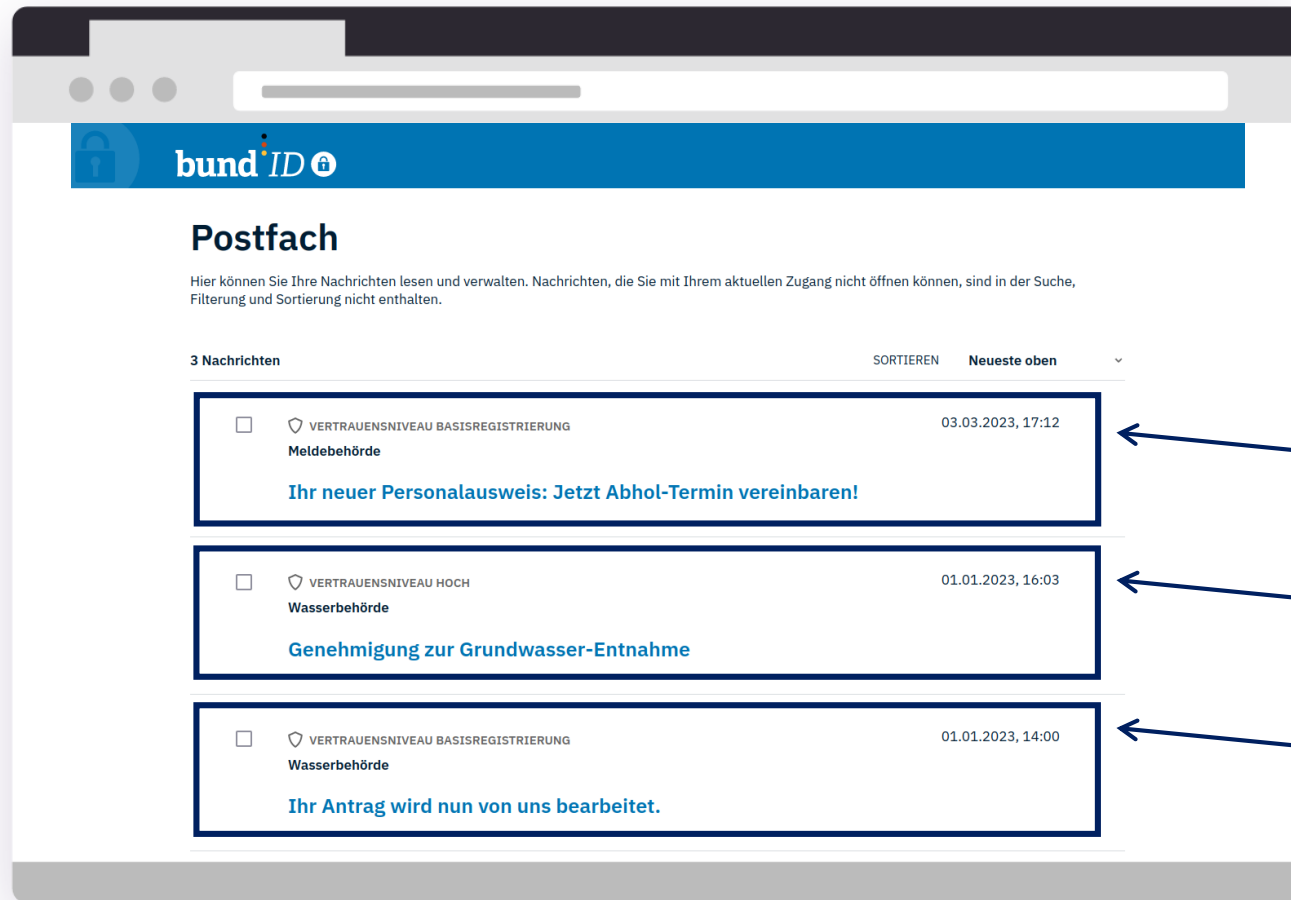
bund ID

Postfach

Hier können Sie Ihre Nachrichten lesen und verwalten. Nachrichten, die Sie mit Ihrem aktuellen Zugang nicht öffnen können, sind in der Suche, Filterung und Sortierung nicht enthalten.

3 Nachrichten

SORTIEREN Neueste oben

VERTRAUENSNIVEAU BASISREGISTRIERUNG
03.03.2023, 17:12
Meldebehörde
Ihr neuer Personalausweis: Jetzt Abhol-Termin vereinbaren!

VERTRAUENSNIVEAU HOCH
01.01.2023, 16:03
Wasserbehörde
Genehmigung zur Grundwasser-Entnahme

VERTRAUENSNIVEAU BASISREGISTRIERUNG
01.01.2023, 14:00
Wasserbehörde
Ihr Antrag wird nun von uns bearbeitet.